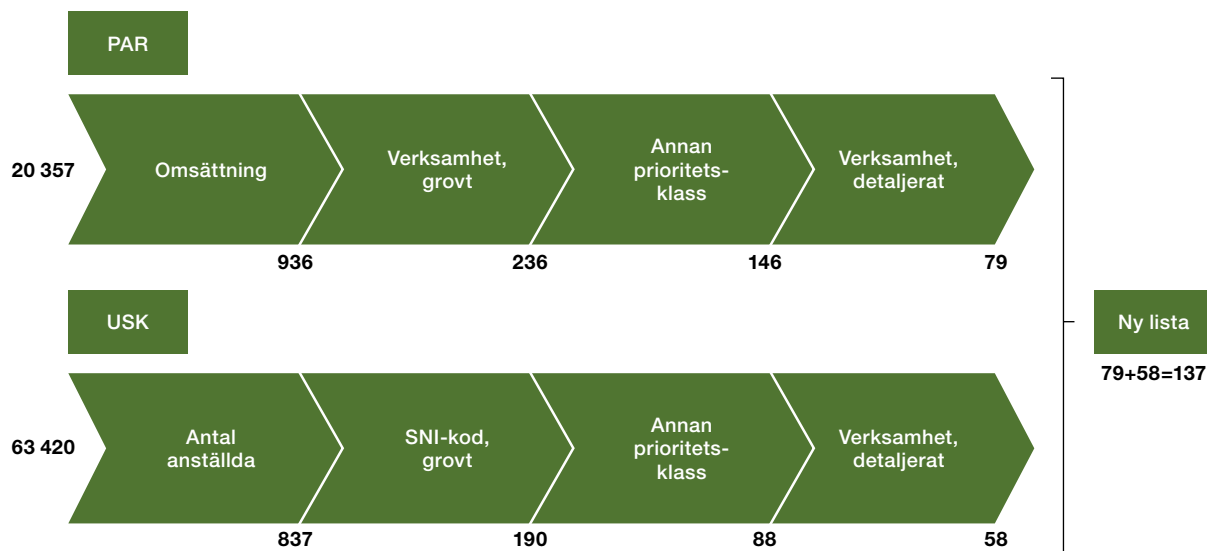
PAR

20 357

Omsättning

Verksamhet, grovt

Annan prioritets-klass

Verksamhet, detaljerat

936

236

146

79

USK

63 420

Antal anställda

SNI-kod, grovt

Annan prioritets-klass

Verksamhet, detaljerat

837

190

88

58

Ny lista

79+58=137